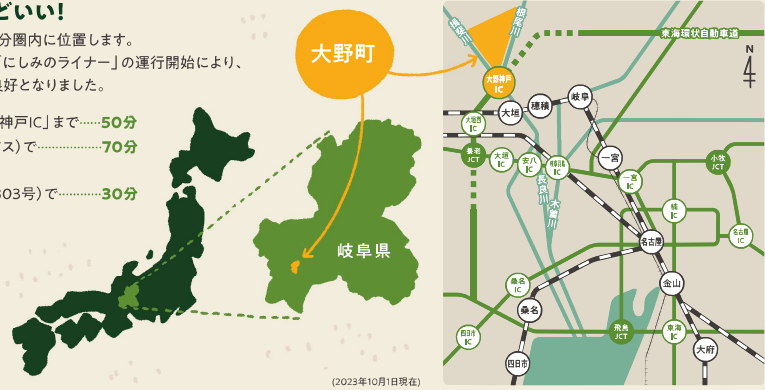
ごいい!
分圏内に位置します。
「にしみのライナー」の運行開始により、
良好となりました。

神戸IC」まで……50分
ス)で………………70分

303号)で…………30分

大野町

岐阜県

(2023年10月1日現在)

揖斐川
根尾川
東海環状自動車道
N
大野神戸IC
大垣
穂積
岐阜
大垣西IC
養老JCT
大垣IC
安八IC
岐阜羽島IC
長良川
木曽川
一宮
一宮IC
小牧JCT
小牧IC
名古屋
名古屋IC
桑名IC
桑名
金山
四日市IC
四日市
飛島JCT
東海IC
大府